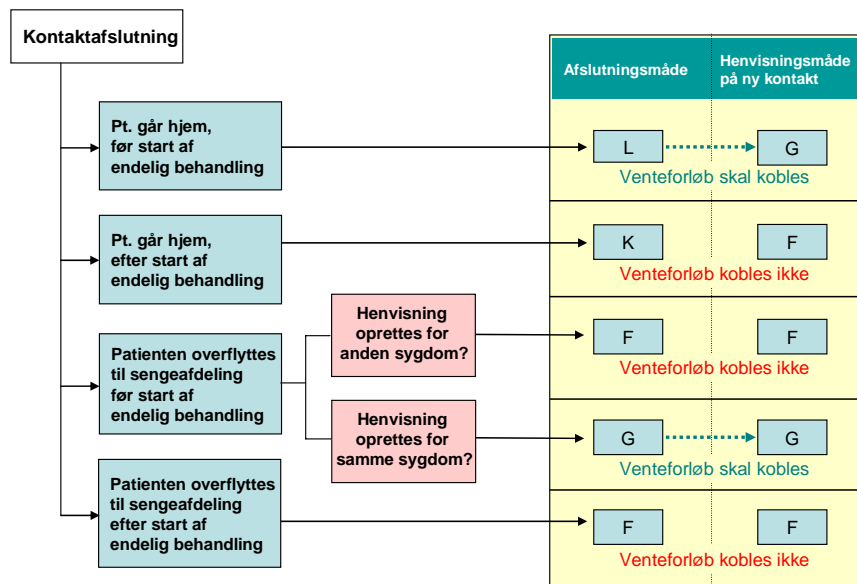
Kontaktafslutning

Pt. går hjem, før start af endelig behandling

Pt. går hjem, efter start af endelig behandling

Patienten overflyttes til sengeafdeling før start af endelig behandling

Henvisning oprettes for anden sygdom?

Henvisning oprettes for samme sygdom?

Patienten overflyttes til sengeafdeling efter start af endelig behandling

| Afslutningsmåde | Henvisningsmåde på ny kontakt |
|---|---|
| L | G |
| Venteforløb skal kobles | |
| K | F |
| Venteforløb kobles ikke | |
| F | F |
| Venteforløb kobles ikke | |
| G | G |
| Venteforløb skal kobles | |
| F | F |
| Venteforløb kobles ikke | |